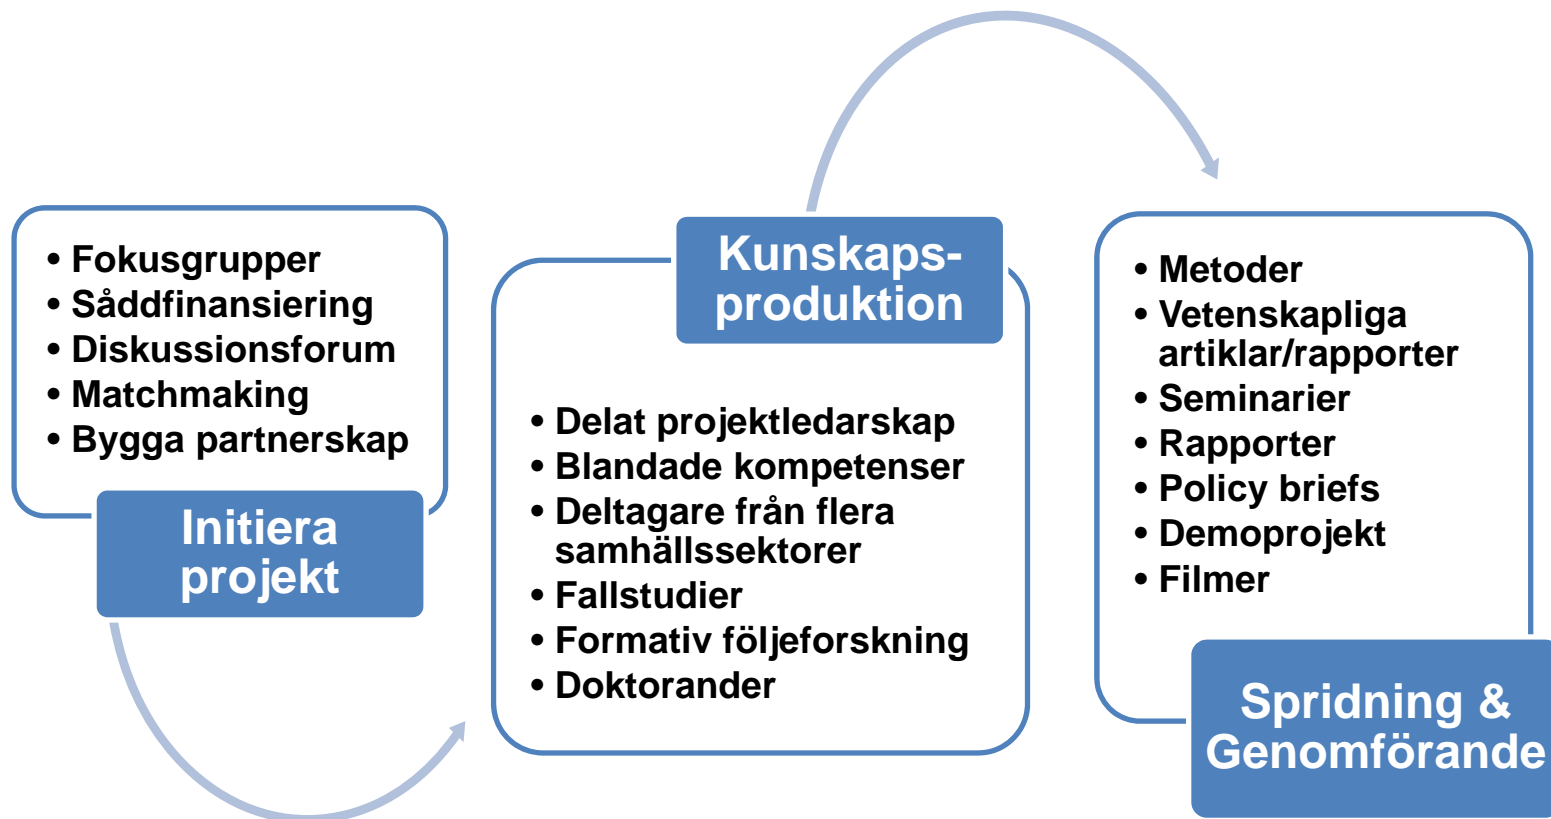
• Fokusgrupper
• Såddfinansiering
• Diskussionsforum
• Matchmaking
• Bygga partnerskap

Initiera projekt

Kunskaps-produktion

• Delat projektledarskap
• Blandade kompetenser
• Deltagare från flera samhällssektorer
• Fallstudier
• Formativ följeforskning
• Doktorander

• Metoder
• Vetenskapliga artiklar/rapporter
• Seminarier
• Rapporter
• Policy briefs
• Demoprojekt
• Filmer

Spridning & Genomförande